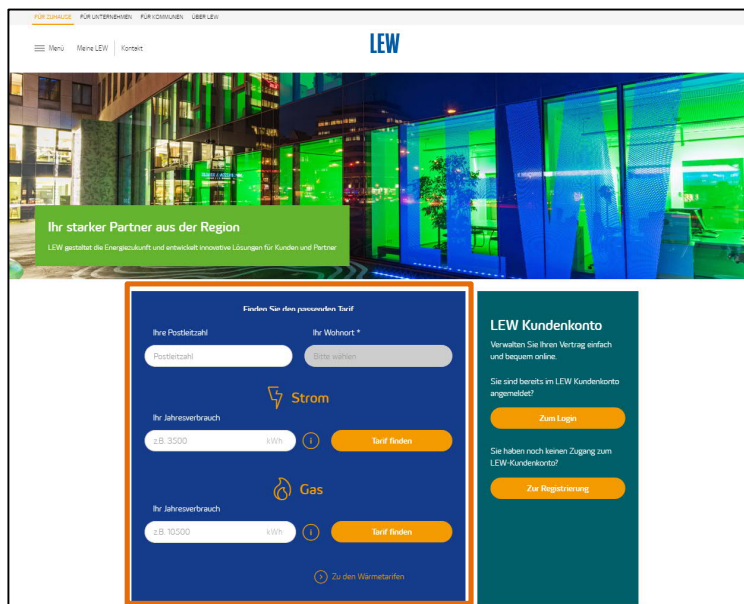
FÜR ZUHAUSE FÜR UNTERNEHMEN FÜR KOMMUNEN ÜBER LEW

Menü Meine LEW Kontakt

LEW

Ihr starker Partner aus der Region

LEW gestaltet die Energiezukunft und entwickelt innovative Lösungen für Kunden und Partner

Finden Sie den passenden Tarif

Ihre Postleitzahl

Postleitzahl

Ihr Wohnort *

Bitte wählen

Strom

Ihr Jahresverbrauch

z.B. 3500 kWh

Tarif finden

Gas

Ihr Jahresverbrauch

z.B. 10500 kWh

Tarif finden

Zu den Wärmetarifen

LEW Kundenkonto

Verwalten Sie Ihren Vertrag einfach und bequem online.

Sie sind bereits im LEW Kundenkonto angemeldet?

Zum Login

Sie haben noch keinen Zugang zum LEW-Kundenkonto?

Zur Registrierung